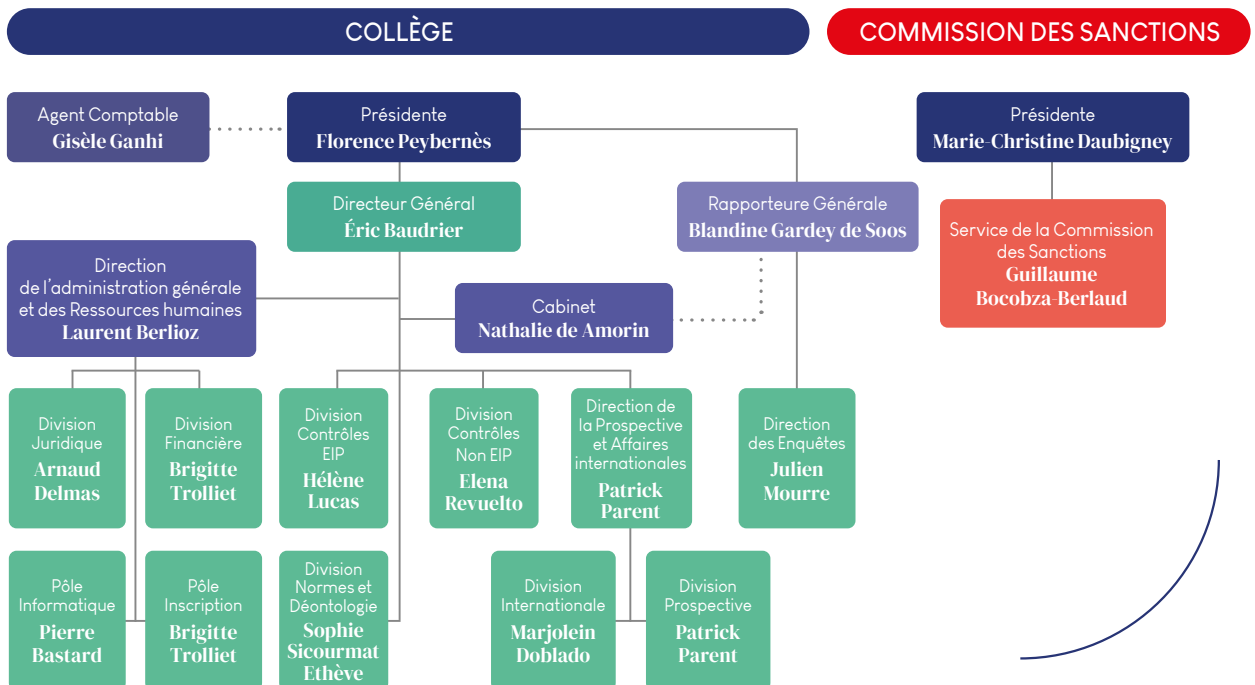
COLLÈGE

COMMISSION DES SANCTIONS

Agent Comptable
Gisèle Ganhi

Présidente
Florence Peybernès

Directeur Général
Éric Baudrier

Rapporteure Générale
Blandine Gardey de Soos

Présidente
Marie-Christine Daubigney

Service de la Commission des Sanctions
Guillaume Bocobza-Berlaud

Direction de l'administration générale et des Ressources humaines
Laurent Berlioz

Cabinet
Nathalie de Amorin

Division Juridique
Arnaud Delmas

Division Financière
Brigitte Trolliet

Division Contrôles EIP
Hélène Lucas

Division Contrôles Non EIP
Elena Revuelto

Direction de la Prospective et Affaires internationales
Patrick Parent

Direction des Enquêtes
Julien Mourre

Pôle Informatique
Pierre Bastard

Pôle Inscription
Brigitte Trolliet

Division Normes et Déontologie
Sophie Sicourmat Ethève

Division Internationale
Marjolein Doblado

Division Prospective
Patrick Parent